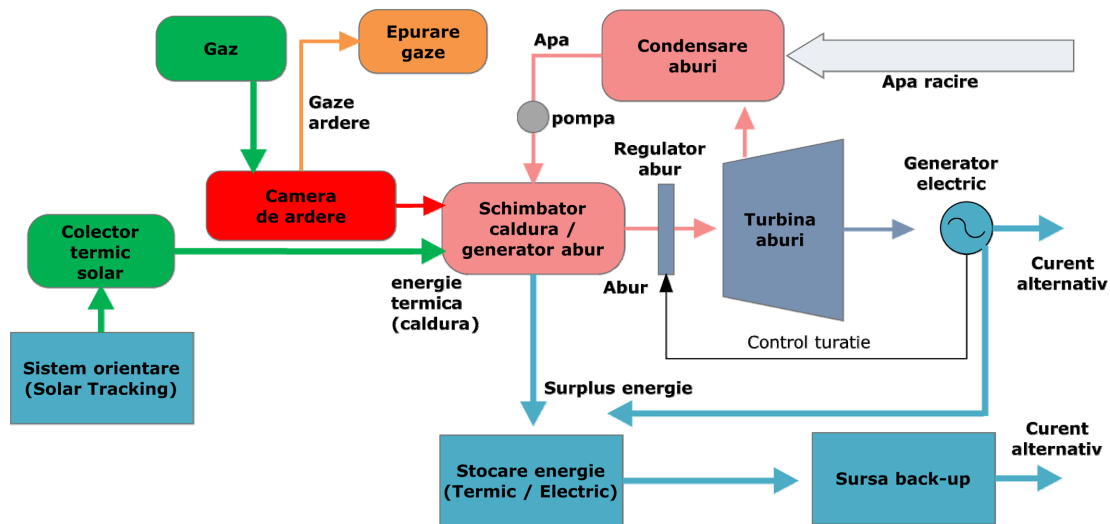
Gaz

Epurare gaze

Apa

Condensare aburi

Apa racire

Gaze ardere

pompa

Regulator abur

Generator electric

Camera de ardere

Schimbator caldura / generator abur

Turbina aburi

Colector termic solar

energie termica (caldura)

Abur

Curent alternativ

Control turatie

Sistem orientare (Solar Tracking)

Surplus energie

Curent alternativ

Stocare energie (Termic / Electric)

Sursa back-up